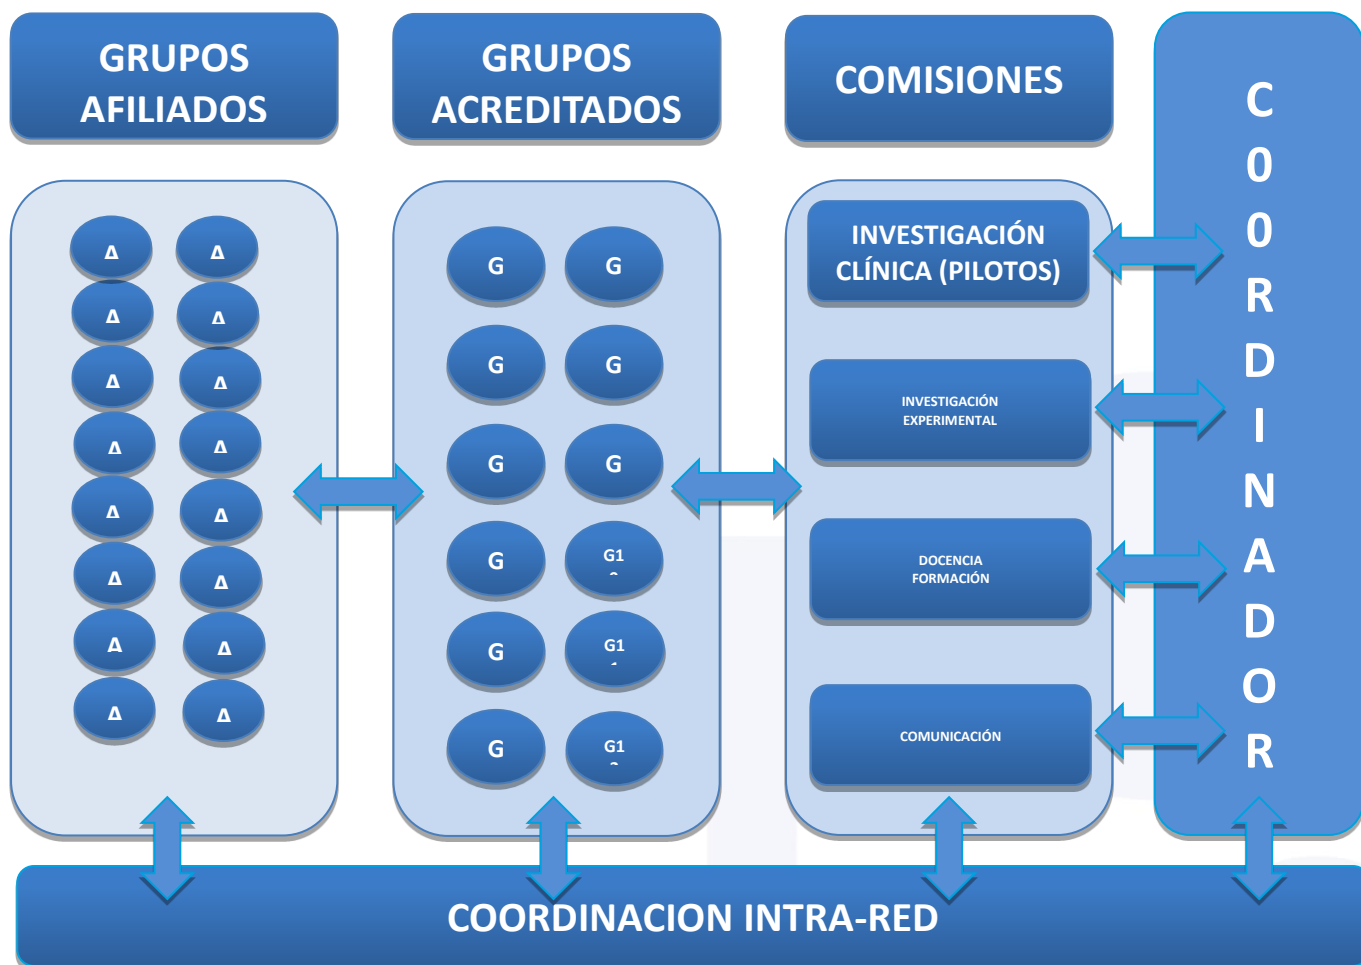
GRUPOS AFILIADOS

GRUPOS ACREDITADOS

COMISIONES

C
0
0
R
D
I
N
A
D
O
R

A A
A A
A A
A A
A A
A A
A A
A A

G G
G G
G G
G G1
G G1
G G1

INVESTIGACIÓN CLÍNICA (PILOTOS)

INVESTIGACIÓN EXPERIMENTAL

DOCENCIA FORMACIÓN

COMUNICACIÓN

COORDINACION INTRA-RED